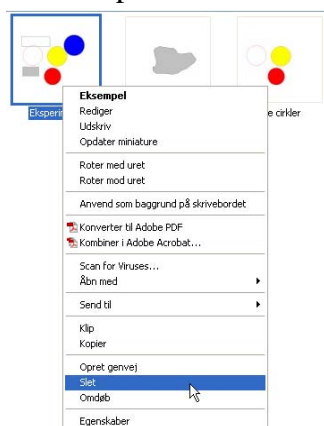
Eksperim

e cirkler

Eksempel
Rediger
Udskriv
Opdater miniature

Roter med uret
Roter mod uret

Anvend som baggrund på skrivebordet

Konverter til Adobe PDF
Kombiner i Adobe Acrobat...

Scan for Viruses...
Åbn med

Send til

Klip
Kopier

Opret genvej
Slet
Omdøb

Egenskaber